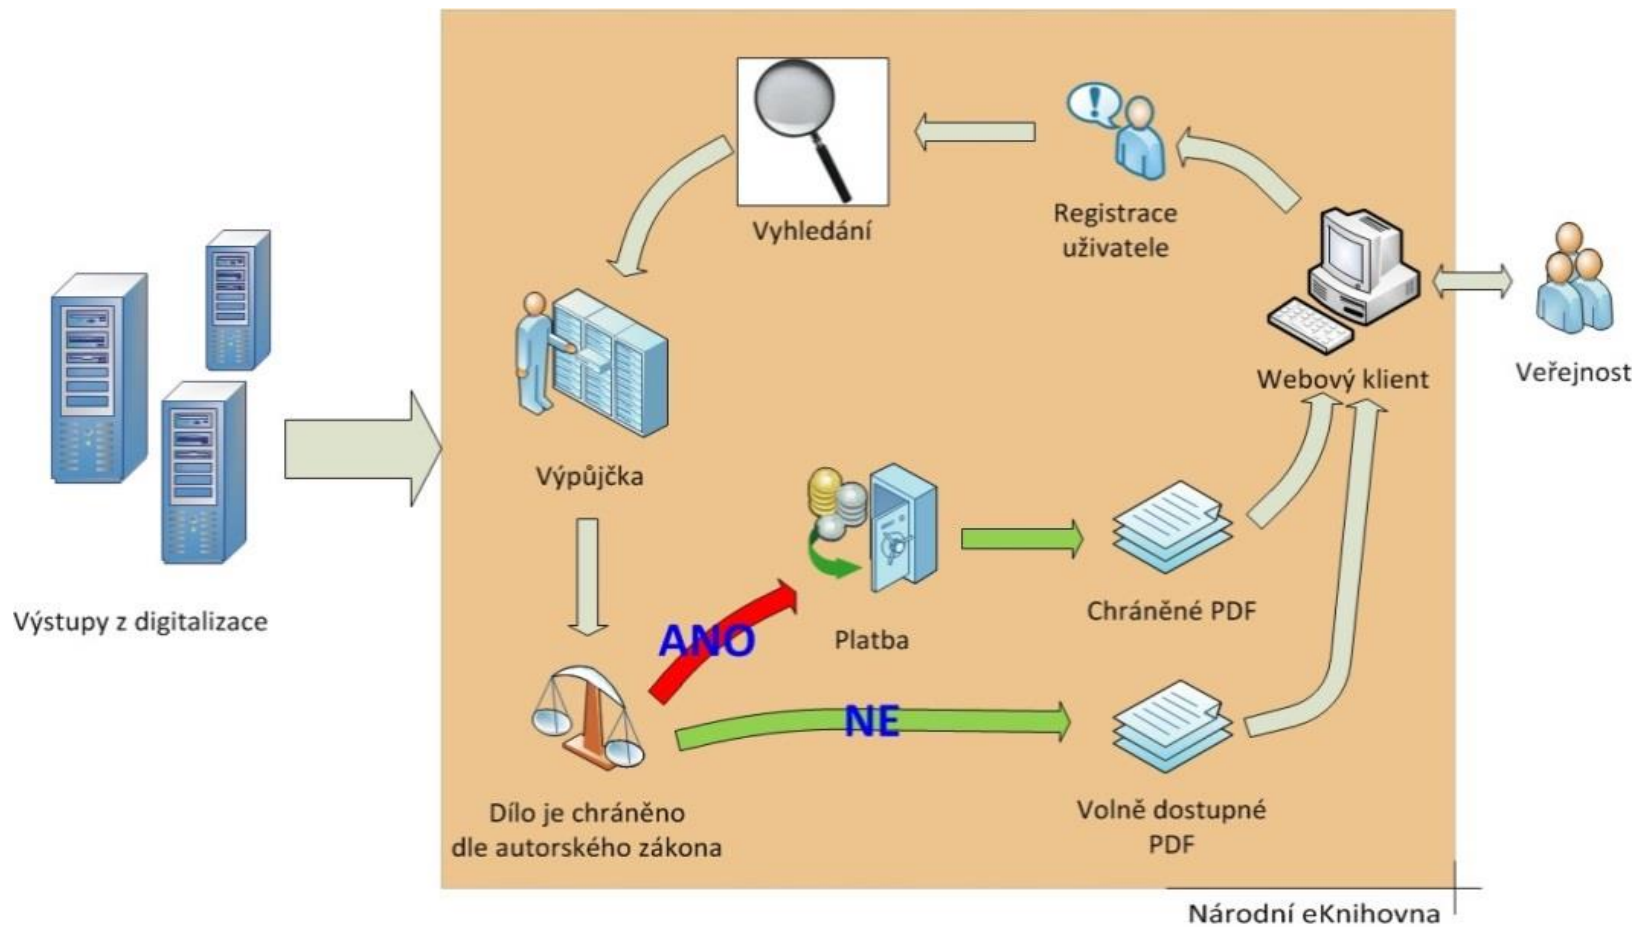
Vyhledání

Registrace uživatele

Webový klient

Veřejnost

Výpůjčka

Výstupy z digitalizace

Platba

Chráněné PDF

ANO

NE

Dílo je chráněno dle autorského zákona

Volně dostupné PDF

Národní eKnihovna